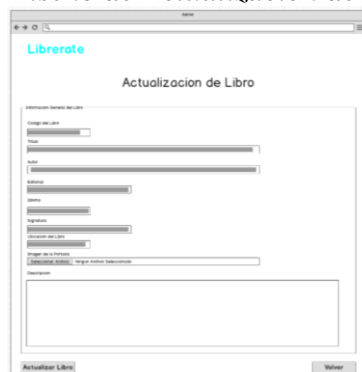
Librerate

Actualizacion de Libro

Informacion General del Libro

Codigo del Libro

Titulo

Autor

Editorial

Idioma

Signatura

Ubicacion del Libro

Imagen de la Portada

Seleccionar Archivo Ningun Archivo Seleccionado

Descripcion

Actualizar Libro

Volver